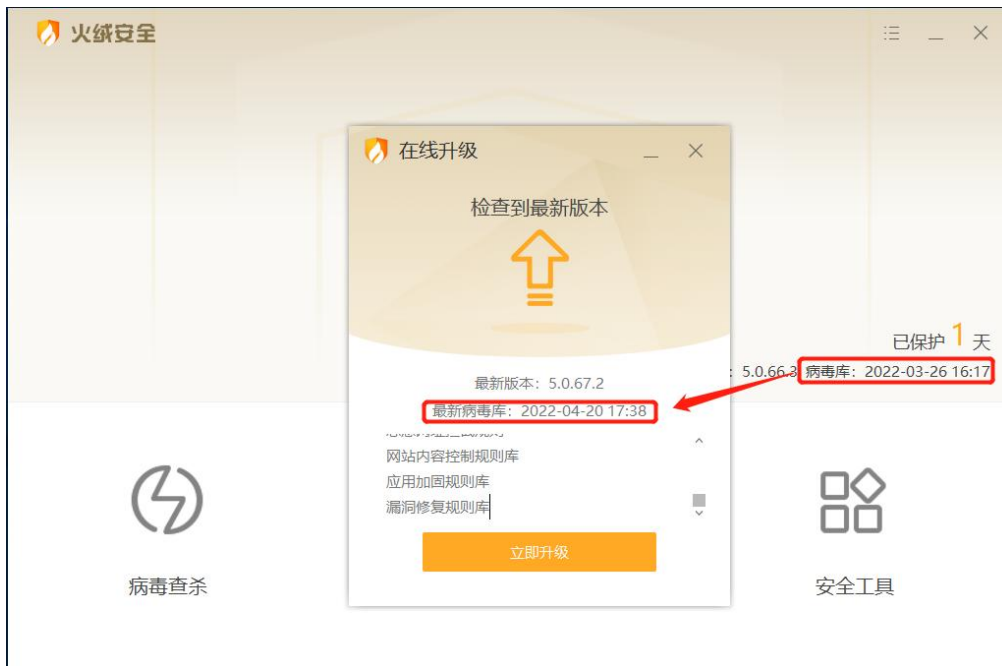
火绒安全

在线升级

检查到最新版本

已保护 1 天

: 5.0.66.3 病毒库：2022-03-26 16:17

最新版本：5.0.67.2

最新病毒库：2022-04-20 17:38

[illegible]

网站内容控制规则库

应用加固规则库

漏洞修复规则库

立即升级

病毒查杀

安全工具